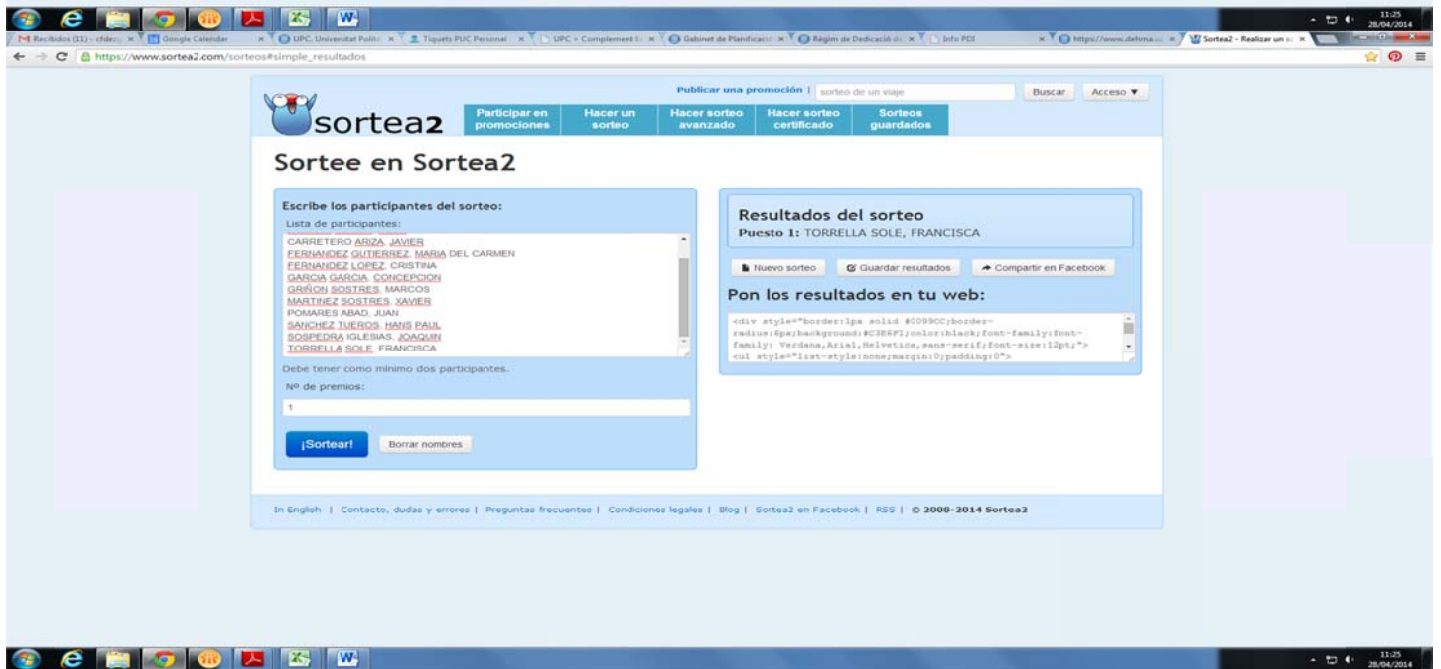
11:25
28/04/2014

Recibidos (11) - cfdez | Google Calendar | UPC. Universitat Polit | Tiquets PUC Personal | UPC » Complement | Gabinet de Planificaci | Règim de Dedicació | Info PDI | https://www.dehma | Sortea2 - Realizar un s

https://www.sortea2.com/sorteos#simple_resultados

Publicar una promoción | sorteo de un viaje | Buscar | Acceso ▼

sortea2

Participar en promociones | Hacer un sorteo | Hacer sorteo avanzado | Hacer sorteo certificado | Sorteos guardados

Sortee en Sortea2

Escribe los participantes del sorteo:

Lista de participantes:

CARRETERO ARIZA, JAVIER
FERNANDEZ GUTIERREZ, MARIA DEL CARMEN
FERNANDEZ LOPEZ, CRISTINA
GARCIA GARCIA, CONCEPCION
GRIÑON SOSTRES, MARCOS
MARTINEZ SOSTRES, XAVIER
POMARES ABAD, JUAN
SANCHEZ TUEROS, HANS PAUL
SOSPEDRA IGLESIAS, JOAQUIN
TORRELLA SOLE, FRANCISCA

Debe tener como mínimo dos participantes.

Nº de premios:

1

¡Sortear! | Borrar nombres

Resultados del sorteo

Puesto 1: TORRELLA SOLE, FRANCISCA

Nuevo sorteo | Guardar resultados | Compartir en Facebook

Pon los resultados en tu web:

<div style="border:1px solid #0099CC;border-radius:6px;background:#C3E6F1;color:black;font-family:font-family: Verdana,Arial,Helvetica,sans-serif;font-size:12pt;">
<ul style="list-style:none;margin:0;padding:0">

In English | Contacto, dudas y errores | Preguntas frecuentes | Condiciones legales | Blog | Sortea2 en Facebook | RSS | © 2008-2014 Sortea2

11:25
28/04/2014